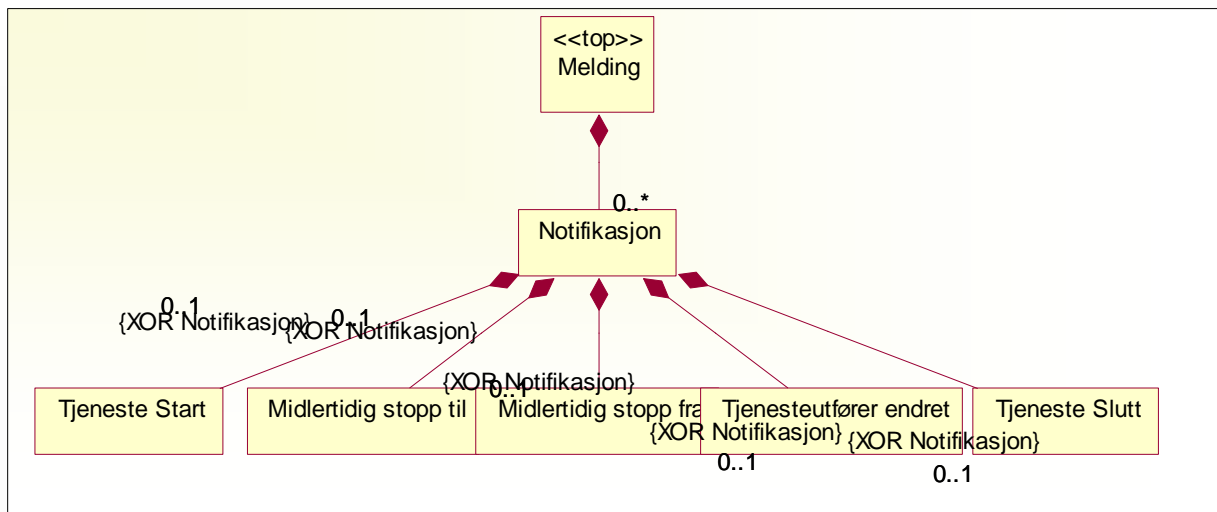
<<top>>
Melding

0..*

Notifikasjon

0..1
{XOR Notifikasjon}
0..1
{XOR Notifikasjon}

{XOR Notifikasjon}
0..1

Tjeneste Start

Midlertidig stopp til

Midlertidig stopp fra

Tjenesteutfører endret

Tjeneste Slutt

{XOR Notifikasjon}
{XOR Notifikasjon}

0..1
0..1